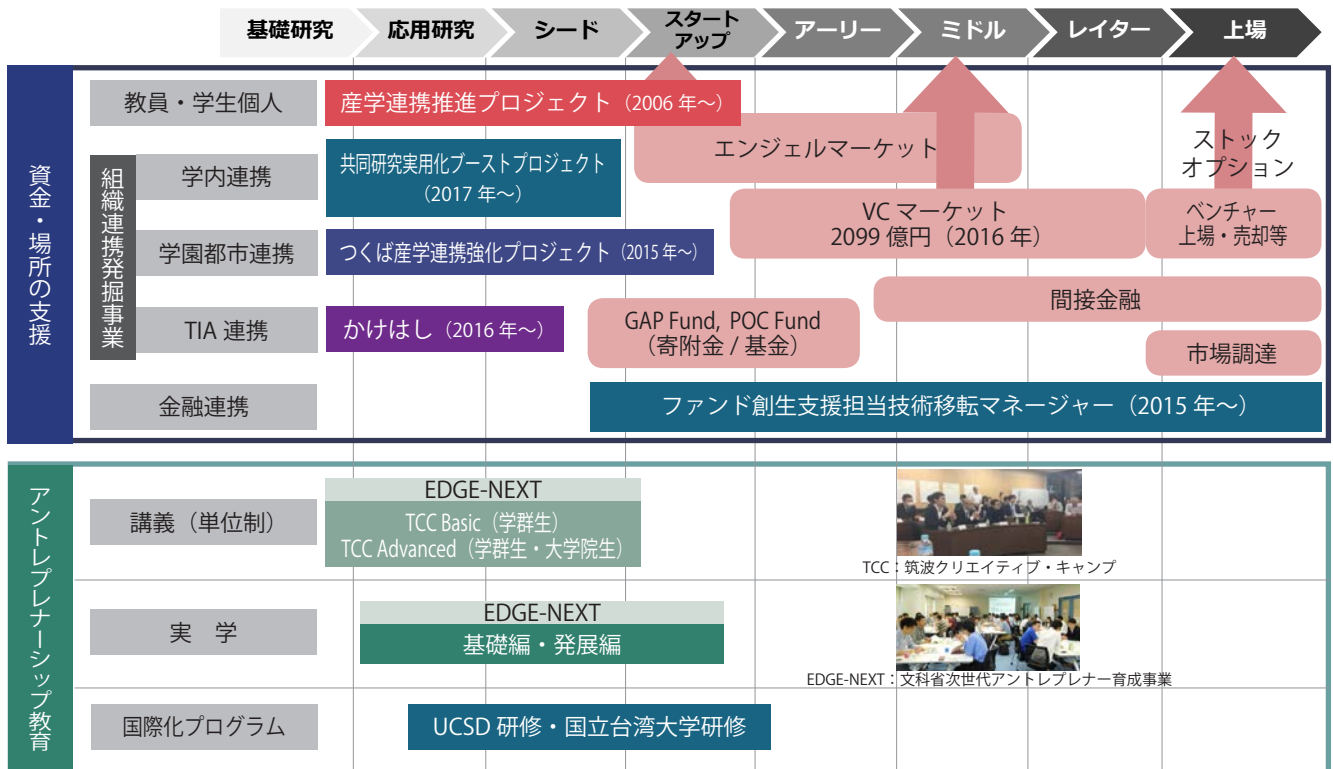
基礎研究 応用研究 シード スタートアップ アーリー ミドル レイター 上場

資金・場所の支援

教員・学生個人
産学連携推進プロジェクト（2006 年〜）

組織連携発掘事業

学内連携
共同研究実用化ブーストプロジェクト（2017 年〜）

学園都市連携
つくば産学連携強化プロジェクト（2015 年〜）

TIA 連携
かけはし（2016 年〜）

金融連携
ファンド創生支援担当技術移転マネージャー（2015 年〜）

エンジェルマーケット

ストックオプション

VC マーケット 2099 億円（2016 年）

ベンチャー上場・売却等

間接金融

GAP Fund, POC Fund（寄附金 / 基金）

市場調達

アントレプレナーシップ教育

講義（単位制）
EDGE-NEXT
TCC Basic（学群生）
TCC Advanced（学群生・大学院生）

TCC：筑波クリエイティブ・キャンプ

実　学
EDGE-NEXT
基礎編・発展編

EDGE-NEXT：文科省次世代アントレプレナー育成事業

国際化プログラム
UCSD 研修・国立台湾大学研修